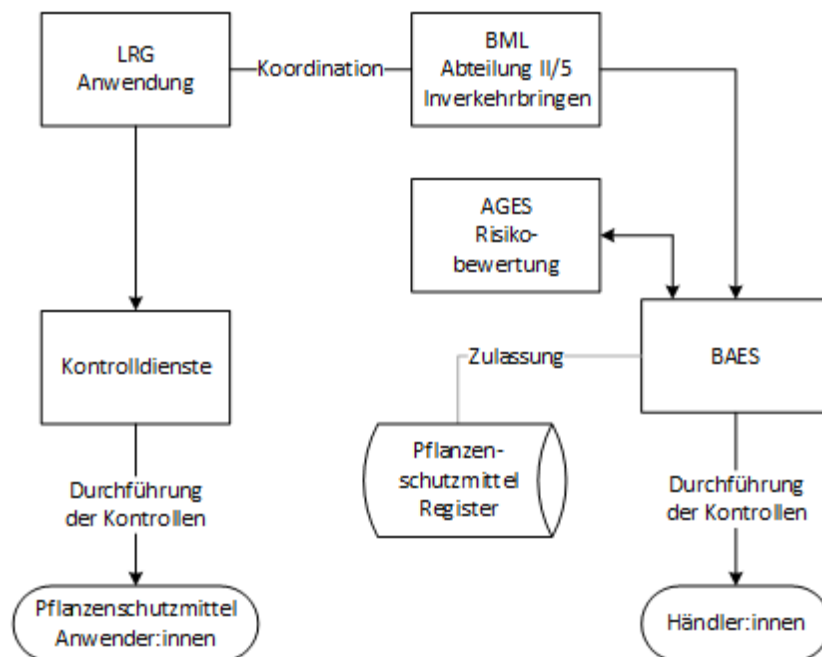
LRG
Anwendung

Koordination

BML
Abteilung II/5
Inverkehrbringen

AGES
Risikobewertung

Kontrolldienste

Zulassung

BAES

Pflanzenschutzmittel Register

Durchführung der Kontrollen

Durchführung der Kontrollen

Pflanzenschutzmittel Anwender:innen

Händler:innen